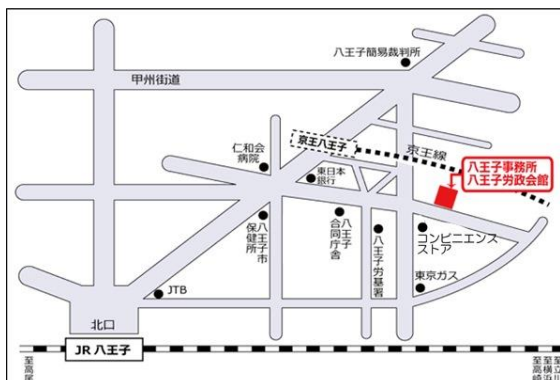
八王子簡易裁判所

甲州街道

仁和会病院

京王八王子

京王線

八王子事務所
八王子労政会館

東日本銀行

八王子保健所

八王子市

八王子合同庁舎

八王子労基署

コンビニエンスストア

東京ガス

JTB

北口

JR 八王子

至高尾

至高横浜
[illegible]